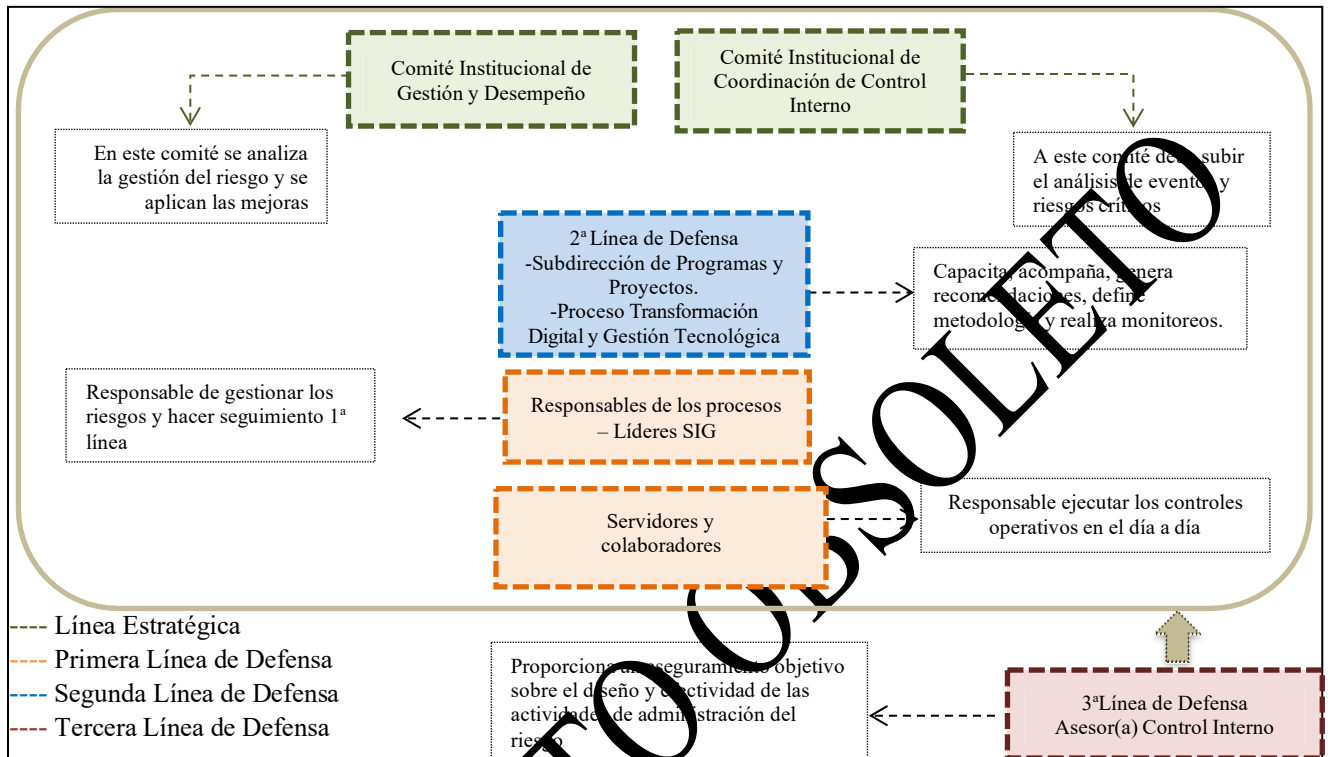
Comité Institucional de Gestión y Desempeño

Comité Institucional de Coordinación de Control Interno

En este comité se analiza la gestión del riesgo y se aplican las mejoras

A este comité de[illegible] subir el análisis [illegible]e evento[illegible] y riesgos crít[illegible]

OBSOLETO

2ª Línea de Defensa
-Subdirección de Programas y Proyectos.
-Proceso Transformación Digital y Gestión Tecnológica

Capacita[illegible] acompaña, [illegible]enera recom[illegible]dacio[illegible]es, def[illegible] metodolog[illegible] y realiza monitoreos.

Responsable de gestionar los riesgos y hacer seguimiento 1ª línea

Responsables de los procesos – Líderes SIG

Servidores y colaboradores

Responsable ejecutar los controles operativos en el día a día

--- Línea Estratégica
--- Primera Línea de Defensa
--- Segunda Línea de Defensa
--- Tercera Línea de Defensa

Proporciona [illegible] aseguramiento objetivo sobre el d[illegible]seño y e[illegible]ectividad de las actividade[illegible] de admi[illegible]stración del ries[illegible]

3ªLínea de Defensa
Asesor(a) Control Interno